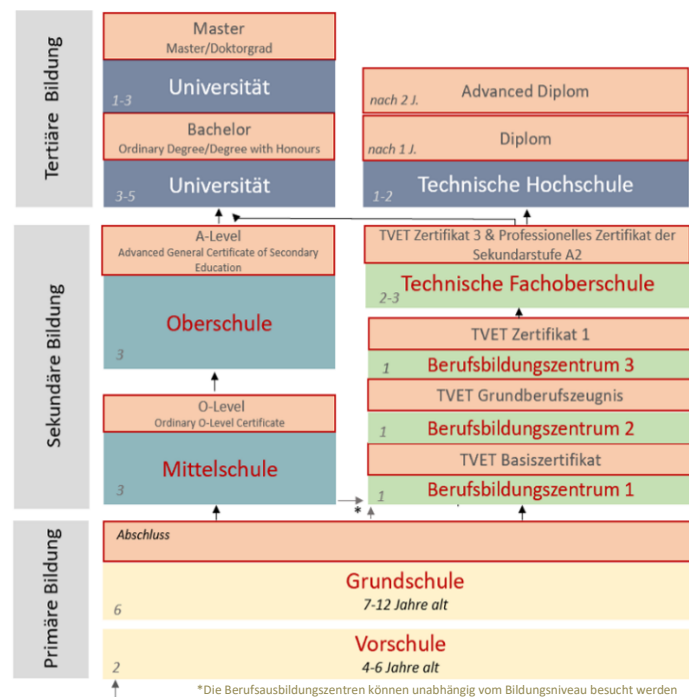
Tertiäre Bildung

Master
Master/Doktorgrad

1-3 Universität

Bachelor
Ordinary Degree/Degree with Honours

3-5 Universität

nach 2 J. Advanced Diplom

nach 1 J. Diplom

1-2 Technische Hochschule

Sekundäre Bildung

A-Level
Advanced General Certificate of Secondary Education

3 Oberschule

O-Level
Ordinary O-Level Certificate

3 Mittelschule

TVET Zertifikat 3 & Professionelles Zertifikat der Sekundarstufe A2

2-3 Technische Fachoberschule

TVET Zertifikat 1

1 Berufsbildungszentrum 3

TVET Grundberufszeugnis

1 Berufsbildungszentrum 2

TVET Basiszertifikat

1 Berufsbildungszentrum 1

*

Primäre Bildung

Abschluss

Grundschule
7-12 Jahre alt
6

Vorschule
4-6 Jahre alt
2

*Die Berufsausbildungszentren können unabhängig vom Bildungsniveau besucht werden